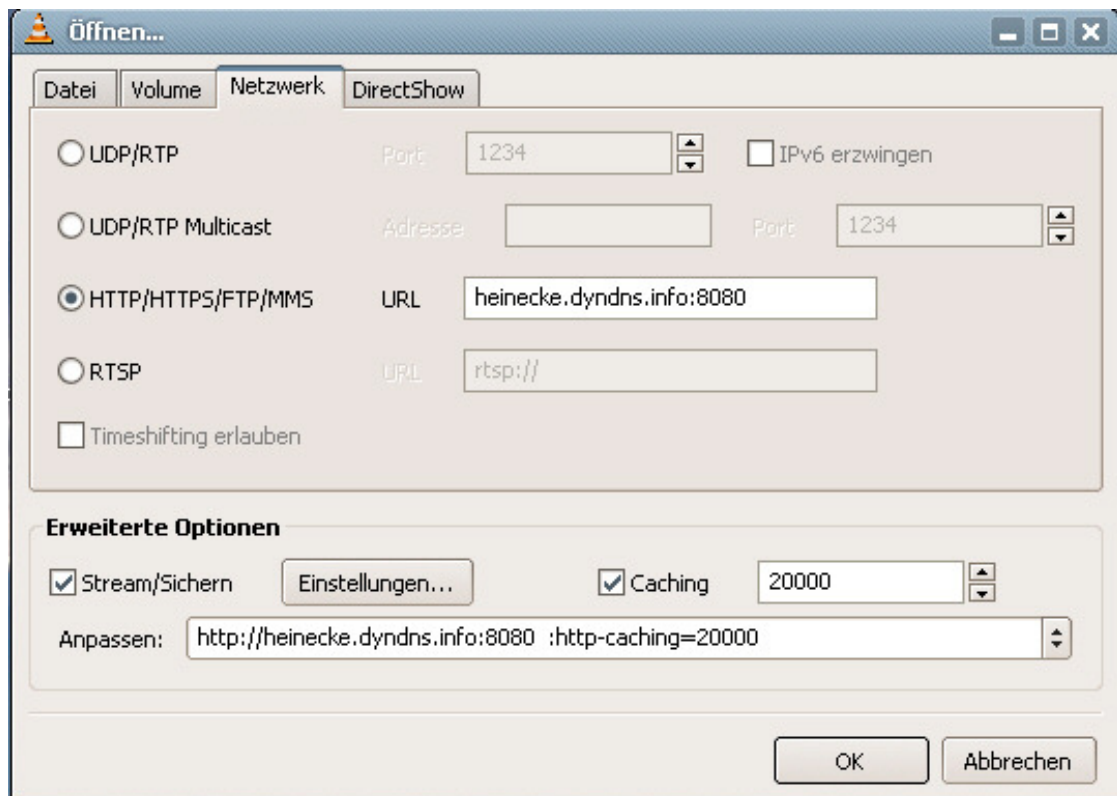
Öffnen...

Datei | Volume | Netzwerk | DirectShow

UDP/RTP Port 1234 IPv6 erzwingen

UDP/RTP Multicast Adresse Port 1234

HTTP/HTTPS/FTP/MMS URL heinecke.dyndns.info:8080

RTSP URL rtsp://

Timeshifting erlauben

Erweiterte Optionen

Stream/Sichern Einstellungen... Caching 20000

Anpassen: http://heinecke.dyndns.info:8080 :http-caching=20000

OK Abbrechen